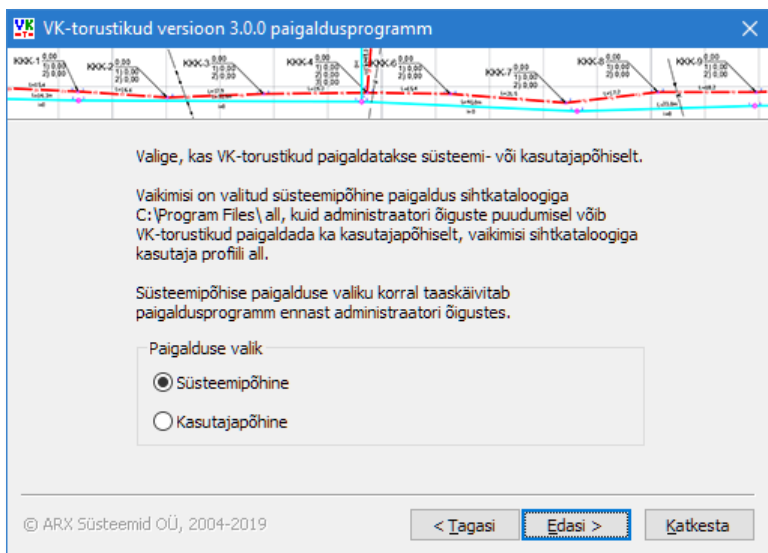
VK-torustikud versioon 3.0.0 paigaldusprogramm

KKK-1 KKK-2 KKK-3 KKK-4 KKK-5 KKK-6 KKK-7 KKK-8 KKK-9

Valige, kas VK-torustikud paigaldatakse süsteemi- või kasutajapõhiselt.

Vaikimisi on valitud süsteemipõhine paigaldus sihtkataloogiga C:\Program Files\ all, kuid administraatori õiguste puudumisel võib VK-torustikud paigaldada ka kasutajapõhiselt, vaikimisi sihtkataloogiga kasutaja profiili all.

Süsteemipõhise paigalduse valiku korral taaskäivitab paigaldusprogramm ennast administraatori õigustes.

Paigalduse valik

Süsteemipõhine

Kasutajapõhine

© ARX Süsteemid OÜ, 2004-2019

< Tagasi

Edasi >

Katkesta